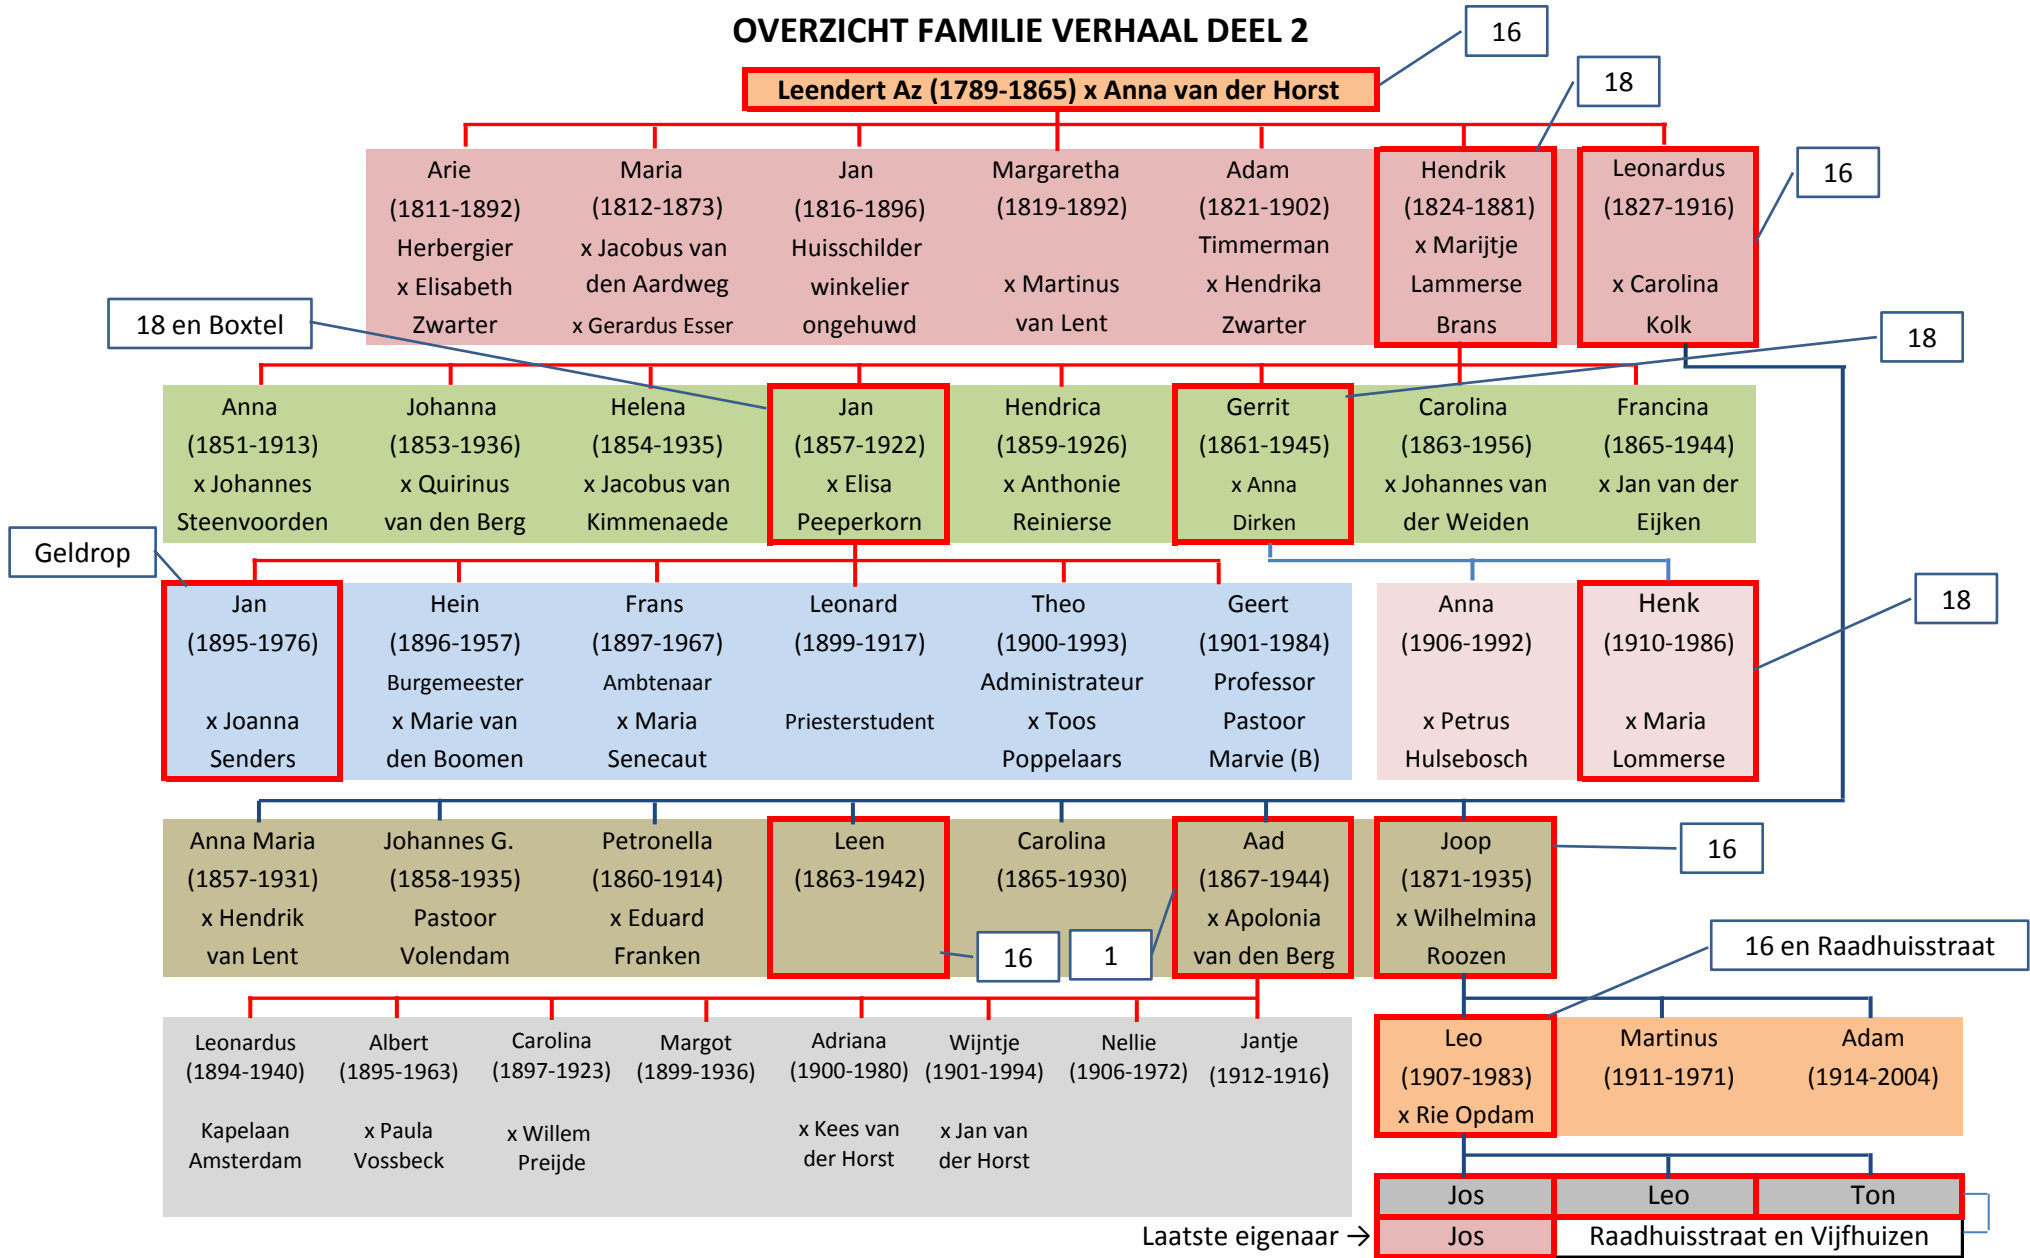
OVERZICHT FAMILIE VERHAAL DEEL 2

16

Leendert Az (1789-1865) x Anna van der Horst

18

Arie (1811-1892) Herbergier x Elisabeth Zwarter

Maria (1812-1873) x Jacobus van den Aardweg x Gerardus Esser

Jan (1816-1896) Huisschilder winkelier ongehuwd

Margaretha (1819-1892) x Martinus van Lent

Adam (1821-1902) Timmerman x Hendrika Zwarter

Hendrik (1824-1881) x Marijtje Lammerse Brans

Leonardus (1827-1916) x Carolina Kolk

16

18 en Boxtel

18

Anna (1851-1913) x Johannes Steenvoorden

Johanna (1853-1936) x Quirinus van den Berg

Helena (1854-1935) x Jacobus van Kimmenaede

Jan (1857-1922) x Elisa Peeperkorn

Hendrica (1859-1926) x Anthonie Reinierse

Gerrit (1861-1945) x Anna Dirken

Carolina (1863-1956) x Johannes van der Weiden

Francina (1865-1944) x Jan van der Eijken

Geldrop

Jan (1895-1976) x Joanna Senders

Hein (1896-1957) Burgemeester x Marie van den Boomen

Frans (1897-1967) Ambtenaar x Maria Senecaut

Leonard (1899-1917) Priesterstudent

Theo (1900-1993) Administrateur x Toos Poppelaars

Geert (1901-1984) Professor Pastoor Marvie (B)

Anna (1906-1992) x Petrus Hulsebosch

Henk (1910-1986) x Maria Lommerse

18

Anna Maria (1857-1931) x Hendrik van Lent

Johannes G. (1858-1935) Pastoor Volendam

Petronella (1860-1914) x Eduard Franken

Leen (1863-1942)

Carolina (1865-1930)

Aad (1867-1944) x Apolonia van den Berg

Joop (1871-1935) x Wilhelmina Roozen

16

16

1

16 en Raadhuisstraat

Leonardus (1894-1940) Kapelaan Amsterdam

Albert (1895-1963) x Paula Vossbeck

Carolina (1897-1923) x Willem Preijde

Margot (1899-1936)

Adriana (1900-1980) x Kees van der Horst

Wijntje (1901-1994) x Jan van der Horst

Nellie (1906-1972)

Jantje (1912-1916)

Leo (1907-1983) x Rie Opdam

Martinus (1911-1971)

Adam (1914-2004)

Jos | Leo | Ton

Laatste eigenaar → Jos | Raadhuisstraat en Vijfhuizen